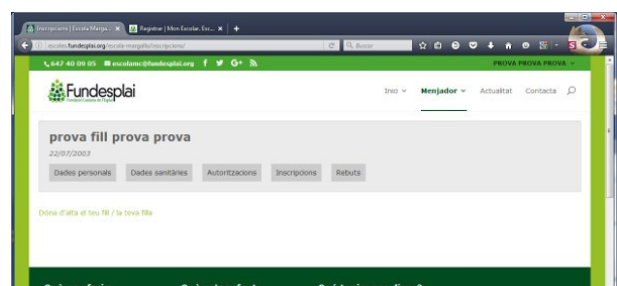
Inscripcions | Escola Marga... ×
Registrar | Menjador Escolar... ×
+
escolec.fundesplai.org/escola-margalla/inscripcions/
Buscar
647 40 09 05 escolamc@fundesplai.org f G+
PROVA PROVA PROVA
Fundesplai
Fundació Catalana de l'Esplai
Inici
Menjador
Actualitat
Contacta
prova fill prova prova
22/07/2003
Dades personals
Dades sanitàries
Autoritzacions
Inscripcions
Rebuts
Dóna d'alta el teu fill / la teva filla
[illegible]